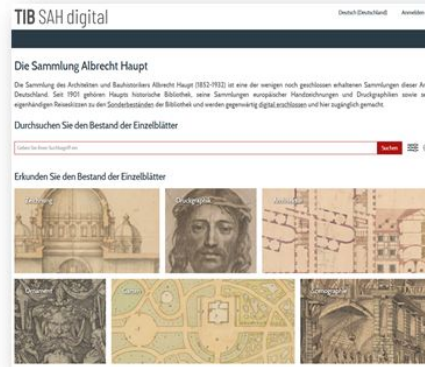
TIB SAH digital

Deutsch (Deutschland) Anmelden

Die Sammlung Albrecht Haupt

Die Sammlung des Architekten und Bauhistorikers Albrecht Haupt (1852-1932) ist eine der wenigen noch geschlossen erhaltenen Sammlungen dieser Ar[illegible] Deutschland. Seit 1901 gehören Haupts historische Bibliothek, seine Sammlungen europäischer Handzeichnungen und Druckgraphiken sowie se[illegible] eigenhändigen Reiseskizzen zu den Sonderbeständen der Bibliothek und werden gegenwärtig digital erschlossen und hier zugänglich gemacht.

Durchsuchen Sie den Bestand der Einzelblätter

Geben Sie Ihren Suchbegriff ein

Suchen

Erkunden Sie den Bestand der Einzelblätter

Zeichnung

Druckgraphik

Architektur

Ornament

Garten

Szenographie